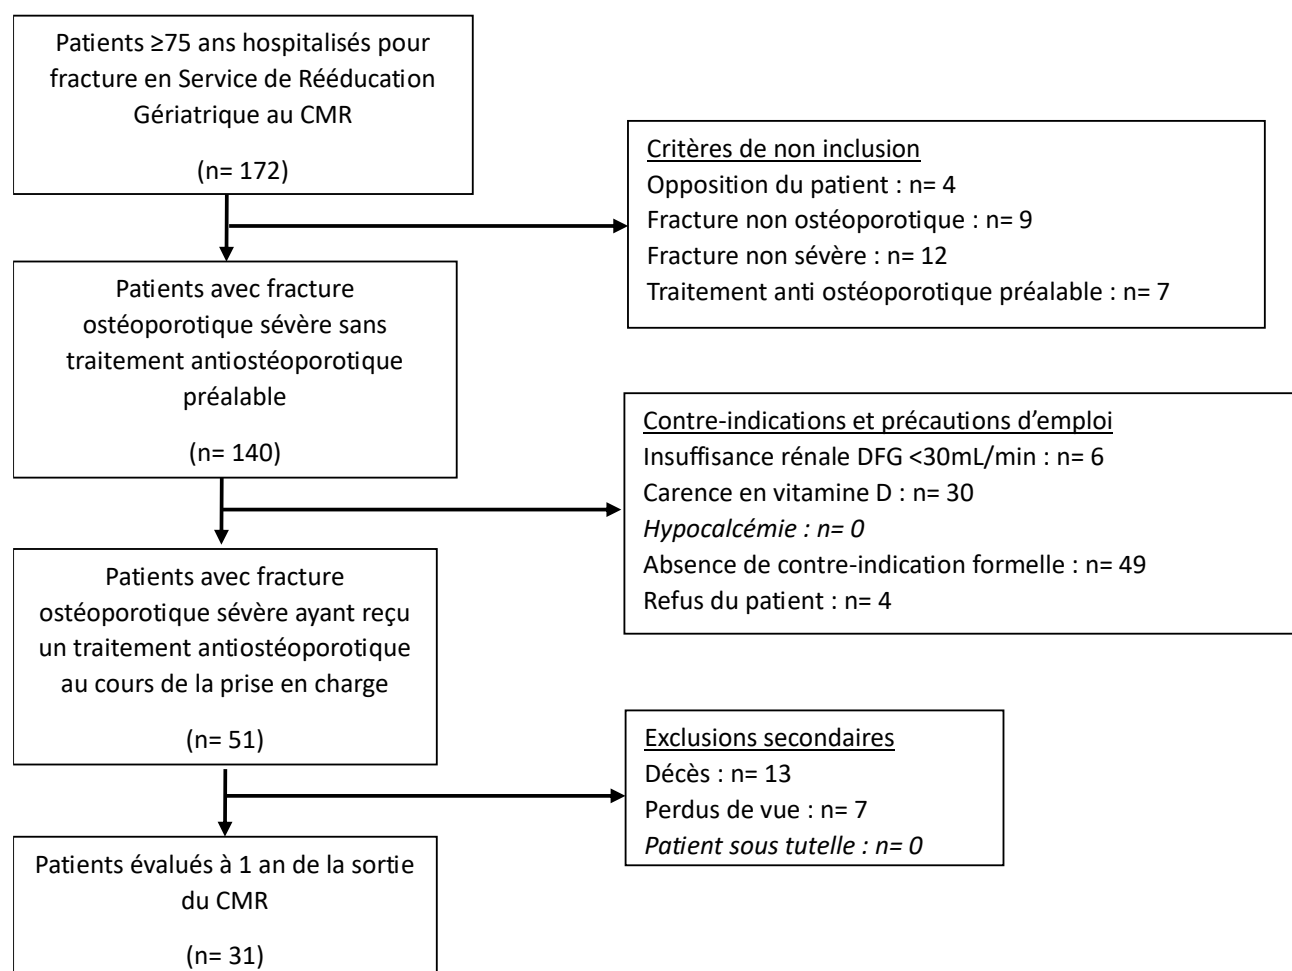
Patients ≥75 ans hospitalisés pour fracture en Service de Rééducation Gériatrique au CMR

(n= 172)

Critères de non inclusion
Opposition du patient : n= 4
Fracture non ostéoporotique : n= 9
Fracture non sévère : n= 12
Traitement anti ostéoporotique préalable : n= 7

Patients avec fracture ostéoporotique sévère sans traitement antiostéoporotique préalable

(n= 140)

Contre-indications et précautions d'emploi
Insuffisance rénale DFG <30mL/min : n= 6
Carence en vitamine D : n= 30
Hypocalcémie : n= 0
Absence de contre-indication formelle : n= 49
Refus du patient : n= 4

Patients avec fracture ostéoporotique sévère ayant reçu un traitement antiostéoporotique au cours de la prise en charge

(n= 51)

Exclusions secondaires
Décès : n= 13
Perdus de vue : n= 7
Patient sous tutelle : n= 0

Patients évalués à 1 an de la sortie du CMR

(n= 31)